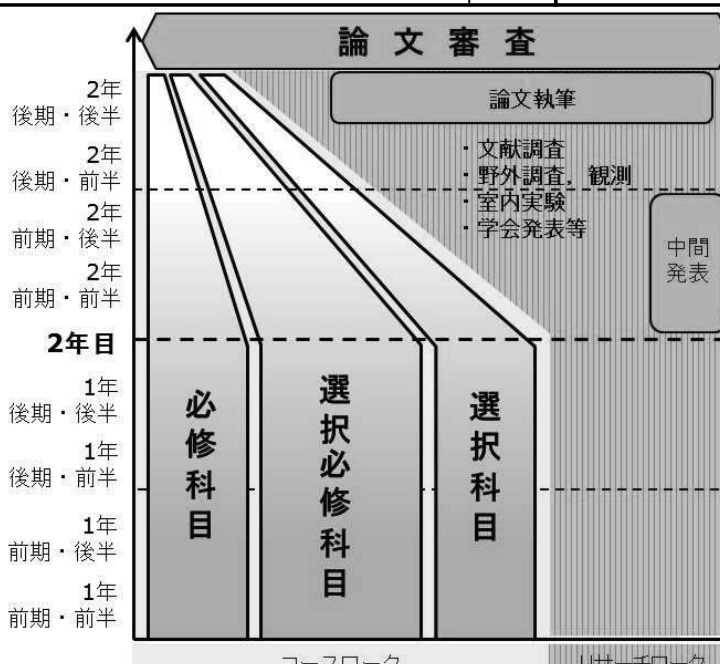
論文審査

2年
後期・後半

2年
後期・前半

2年
前期・後半

2年
前期・前半

2年目

1年
後期・後半

1年
後期・前半

1年
前期・後半

1年
前期・前半

論文執筆

・文献調査
・野外調査，観測
・室内実験
・学会発表等

中間
発表

必修科目

選択必修科目

選択科目

コースワーク

リサーチワーク